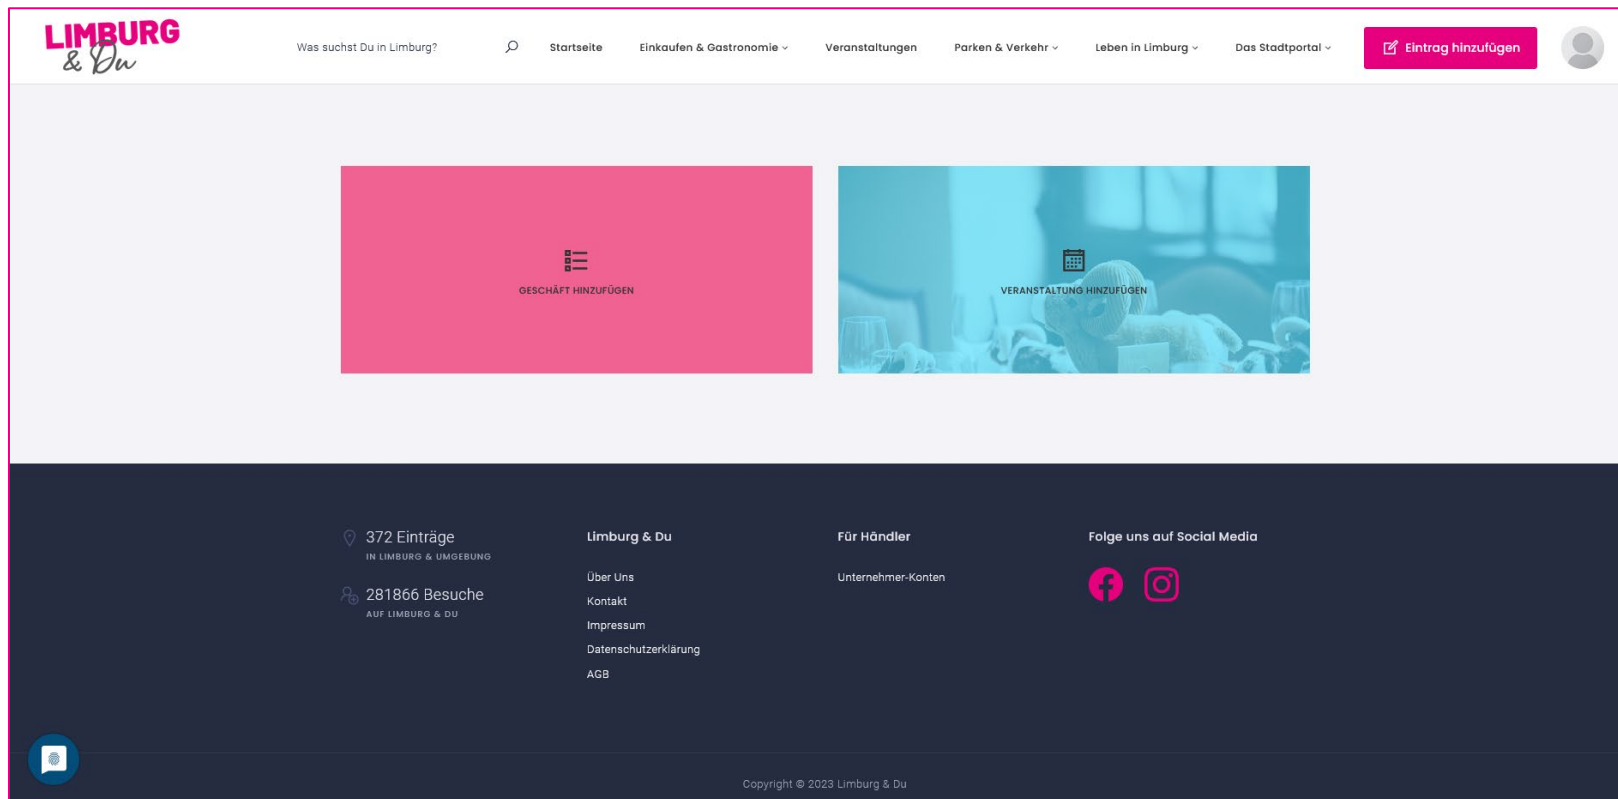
LIMBURG & Du

Was suchst Du in Limburg?

Startseite
Einkaufen & Gastronomie
Veranstaltungen
Parken & Verkehr
Leben in Limburg
Das Stadtportal

Eintrag hinzufügen

GESCHÄFT HINZUFÜGEN

VERANSTALTUNG HINZUFÜGEN

372 Einträge
IN LIMBURG & UMGEBUNG

281866 Besuche
AUF LIMBURG & DU

Limburg & Du

Über Uns
Kontakt
Impressum
Datenschutzerklärung
AGB

Für Händler

Unternehmer-Konten

Folge uns auf Social Media

Copyright © 2023 Limburg & Du